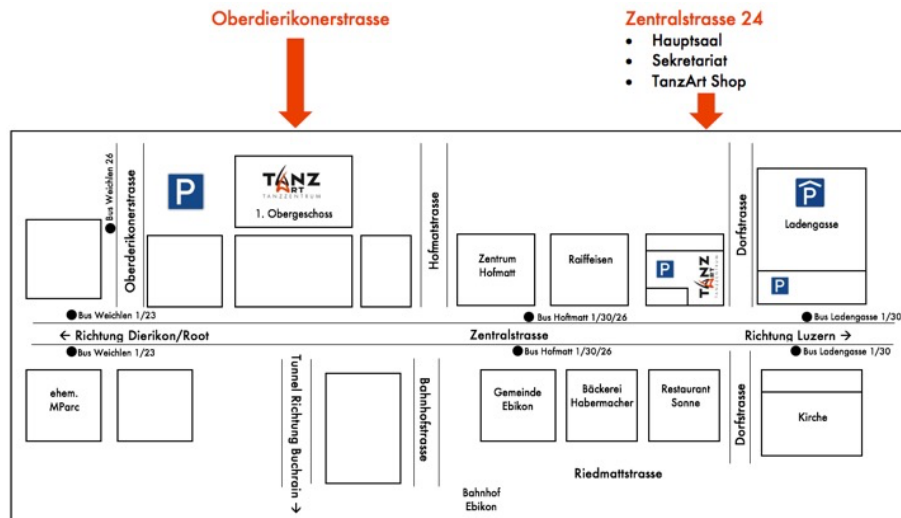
Oberdierikonerstrasse

Zentralstrasse 24
- Hauptsaal
- Sekretariat
- TanzArt Shop

Bus Weichlen 26

Oberdierikonerstrasse

P

TANZ ART TANZZENTRUM
1. Obergeschoss

Hofmattstrasse

Zentrum Hofmatt

Raiffeisen

P

TANZ ART

Dorfstrasse

P

Ladengasse

P

Bus Weichlen 1/23

Bus Hofmatt 1/30/26

Bus Ladengasse 1/30

← Richtung Dierikon/Root

Zentralstrasse

Richtung Luzern →

Bus Weichlen 1/23

Bus Hofmatt 1/30/26

Bus Ladengasse 1/30

ehem. MParc

Tunnel Richtung Buchrain ↓

Bahnhofstrasse

Gemeinde Ebikon

Bäckerei Habermacher

Restaurant Sonne

Dorfstrasse

Kirche

Riedmattstrasse

Bahnhof Ebikon